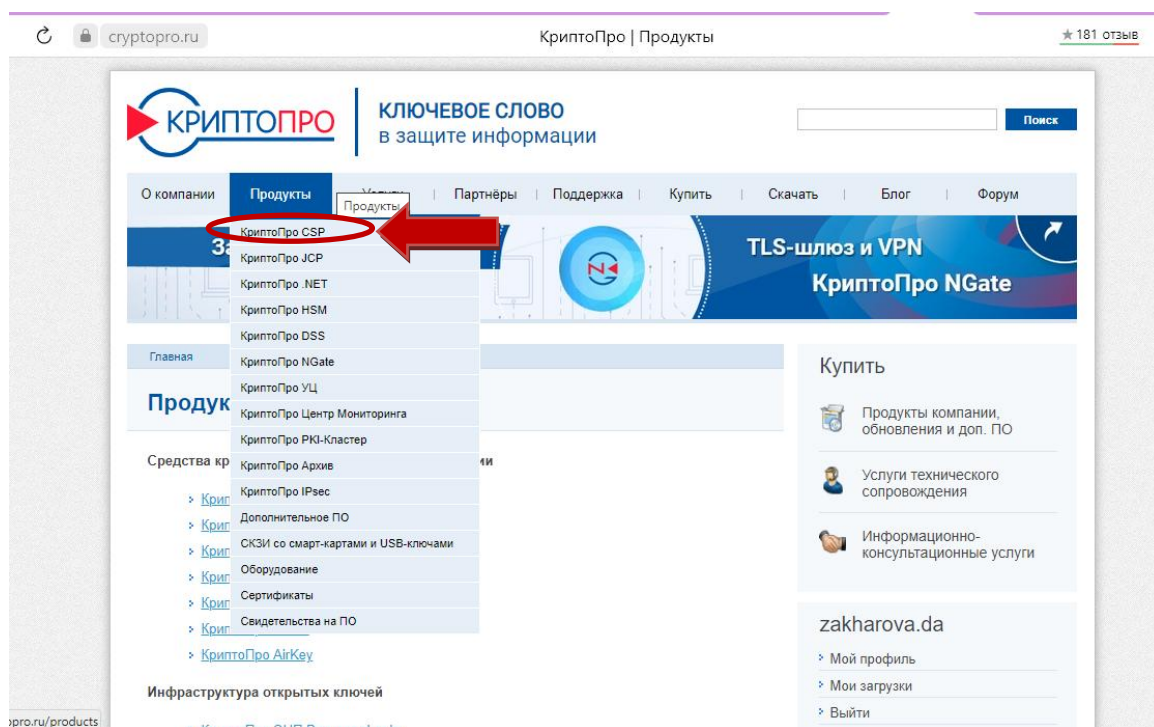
cryptopro.ru КриптоПро | Продукты ★181 отзыв

КРИПТОПРО КЛЮЧЕВОЕ СЛОВО в защите информации

Поиск

О компании Продукты Услуги Партнёры Поддержка Купить Скачать Блог Форум

Продукты

КриптоПро CSP
КриптоПро JCP
КриптоПро .NET
КриптоПро HSM
КриптоПро DSS
КриптоПро NGate
КриптоПро УЦ
КриптоПро Центр Мониторинга
КриптоПро PKI-Кластер
КриптоПро Архив
КриптоПро IPsec
Дополнительное ПО
СКЗИ со смарт-картами и USB-ключами
Оборудование
Сертификаты
Свидетельства на ПО

За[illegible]

TLS-шлюз и VPN
КриптоПро NGate

Главная

Продук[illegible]

Средства кр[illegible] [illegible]ми

Крип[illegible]
Крип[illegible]
Крип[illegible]
Крип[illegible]
Крип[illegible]
Крип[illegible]
КриптоПро AirKey

Инфраструктура открытых ключей

Купить

Продукты компании, обновления и доп. ПО

Услуги технического сопровождения

Информационно-консультационные услуги

zakharova.da

Мой профиль
Мои загрузки
Выйти

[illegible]pro.ru/products